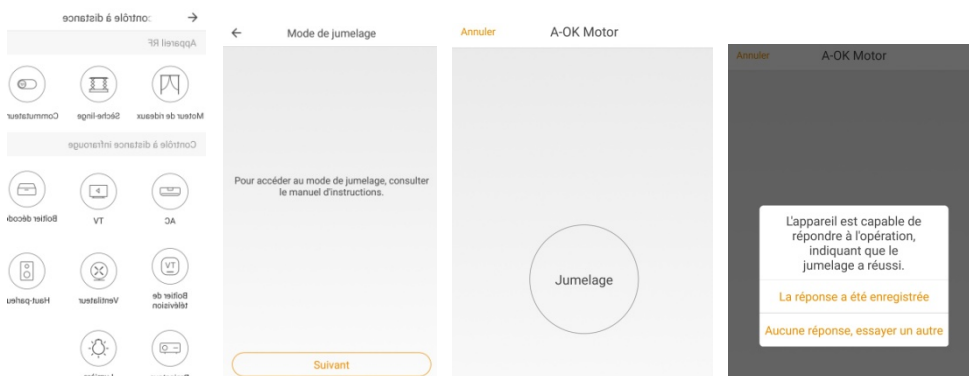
Contrôle à distance

Appareil RF

Moteur de rideaux

Sèche-linge

Commutateur

Contrôle à distance infrarouge

AC

TV

Boîtier décod

Boîtier de télévision

Ventilateur

Haut-parleu

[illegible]

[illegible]

Mode de jumelage

Pour accéder au mode de jumelage, consulter le manuel d'instructions.

Suivant

Annuler

A-OK Motor

Jumelage

Annuler

A-OK Motor

L'appareil est capable de répondre à l'opération, indiquant que le jumelage a réussi.

La réponse a été enregistrée

Aucune réponse, essayer un autre